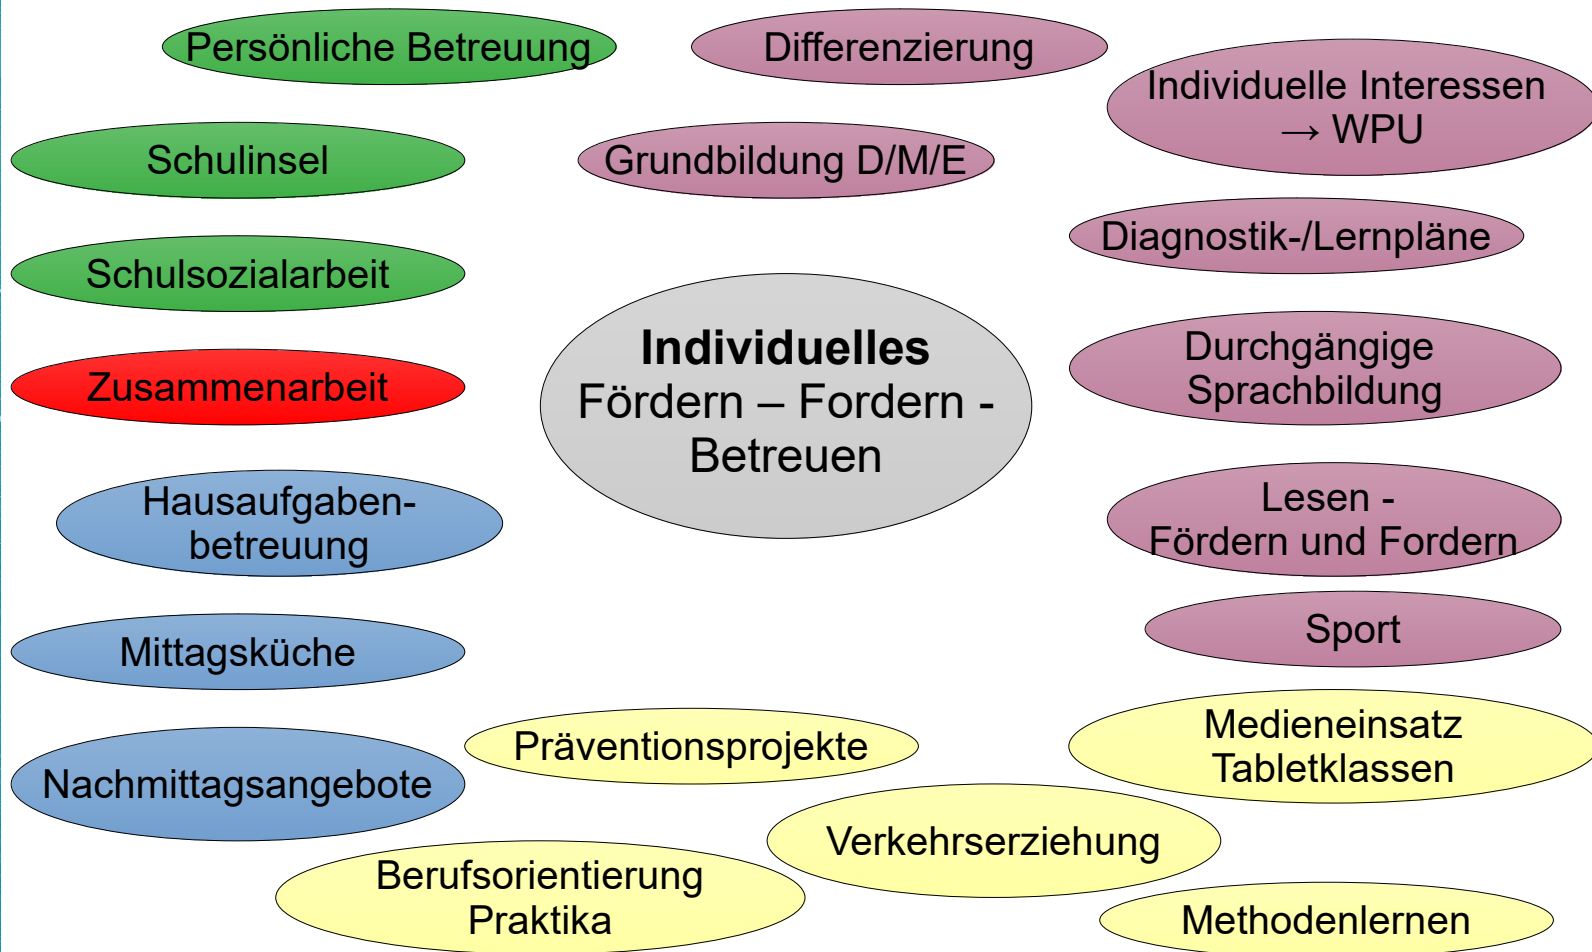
Persönliche Betreuung

Differenzierung

Individuelle Interessen → WPU

Schulinsel

Grundbildung D/M/E

Diagnostik-/Lernpläne

Schulsozialarbeit

**Individuelles** Fördern – Fordern - Betreuen

Durchgängige Sprachbildung

Zusammenarbeit

Hausaufgabenbetreuung

Lesen - Fördern und Fordern

Sport

Mittagsküche

Medieneinsatz Tabletklassen

Präventionsprojekte

Nachmittagsangebote

Verkehrserziehung

Berufsorientierung Praktika

Methodenlernen